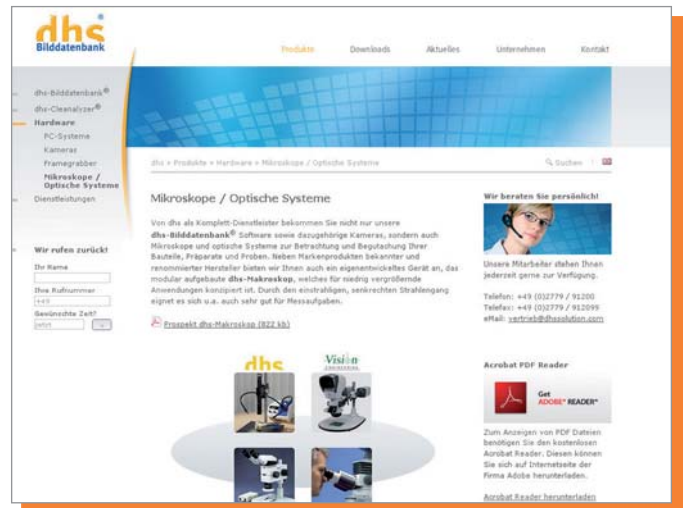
dhs
Bilddatenbank

Produkte Downloads Aktuelles Unternehmen Kontakt

dhs-Bilddatenbank®
dhs-Cleanalyzer®
Hardware
PC-Systeme
Kameras
Framegrabber
Mikroskope / Optische Systeme
Dienstleistungen

Wir rufen zurück!
Ihr Name
Ihre Rufnummer
+49
Gewünschte Zeit?
jetzt

dhs » Produkte » Hardware » Mikroskope / Optische Systeme

Suchen

Mikroskope / Optische Systeme

Von dhs als Komplett-Dienstleister bekommen Sie nicht nur unsere dhs-Bilddatenbank® Software sowie dazugehörige Kameras, sondern auch Mikroskope und optische Systeme zur Betrachtung und Begutachung Ihrer Bauteile, Präparate und Proben. Neben Markenprodukten bekannter und renommierter Hersteller bieten wir Ihnen auch ein eigenentwickeltes Gerät an, das modular aufgebaute dhs-Makroskop, welches für niedrig vergrößernde Anwendungen konzipiert ist. Durch den einstrahligen, senkrechten Strahlengang eignet es sich u.a. auch sehr gut für Messaufgaben.

Prospekt dhs-Makroskop (822 kb)

dhs
Vision

Wir beraten Sie persönlich!

Unsere Mitarbeiter stehen Ihnen jederzeit gerne zur Verfügung.

Telefon: +49 (0)2779 / 91200
Telefax: +49 (0)2779 / 912099
eMail: vertrieb@dhssolution.com

Acrobat PDF Reader

Get ADOBE® READER®

Zum Anzeigen von PDF Dateien benötigen Sie den kostenlosen Acrobat Reader. Diesen können Sie sich auf Internetseite der Firma Adobe herunterladen.

Acrobat Reader herunterladen